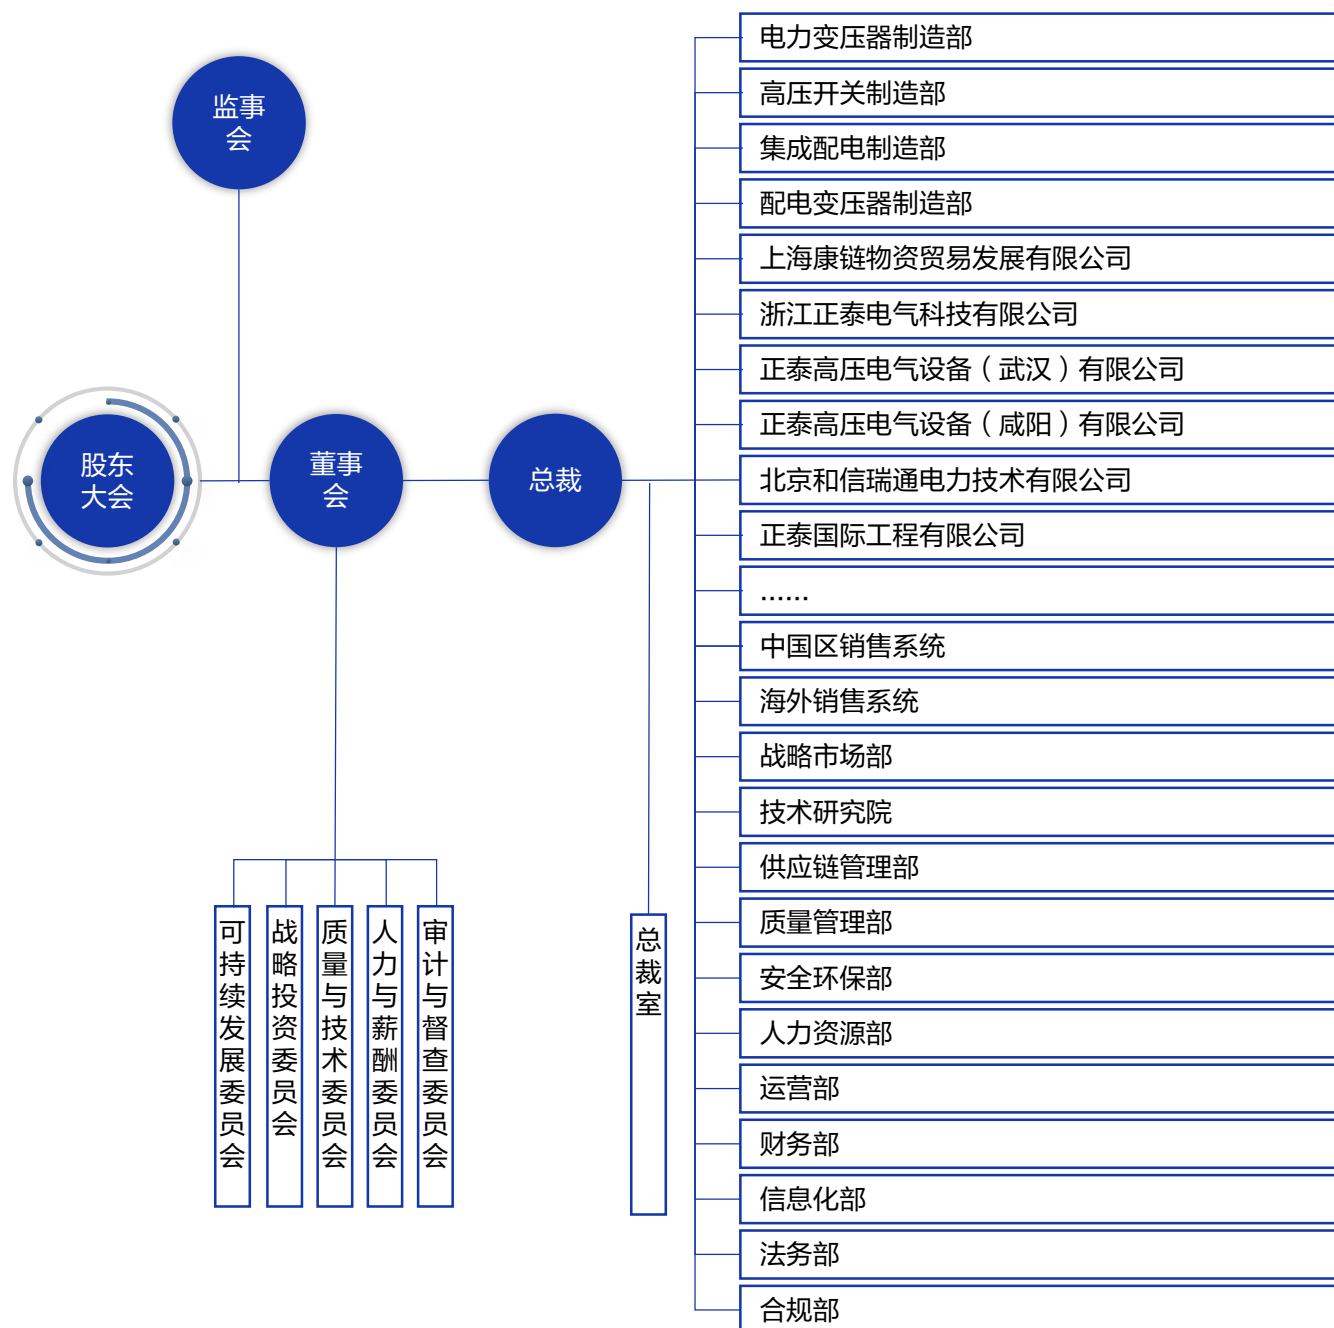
监事会

股东大会

董事会

总裁

电力变压器制造部
高压开关制造部
集成配电制造部
配电变压器制造部
上海康链物资贸易发展有限公司
浙江正泰电气科技有限公司
正泰高压电气设备（武汉）有限公司
正泰高压电气设备（咸阳）有限公司
北京和信瑞通电力技术有限公司
正泰国际工程有限公司
……
中国区销售系统
海外销售系统
战略市场部
技术研究院
供应链管理部
质量管理部
安全环保部
人力资源部
运营部
财务部
信息化部
法务部
合规部

可持续发展委员会
战略投资委员会
质量与技术委员会
人力与薪酬委员会
审计与督查委员会

总裁室